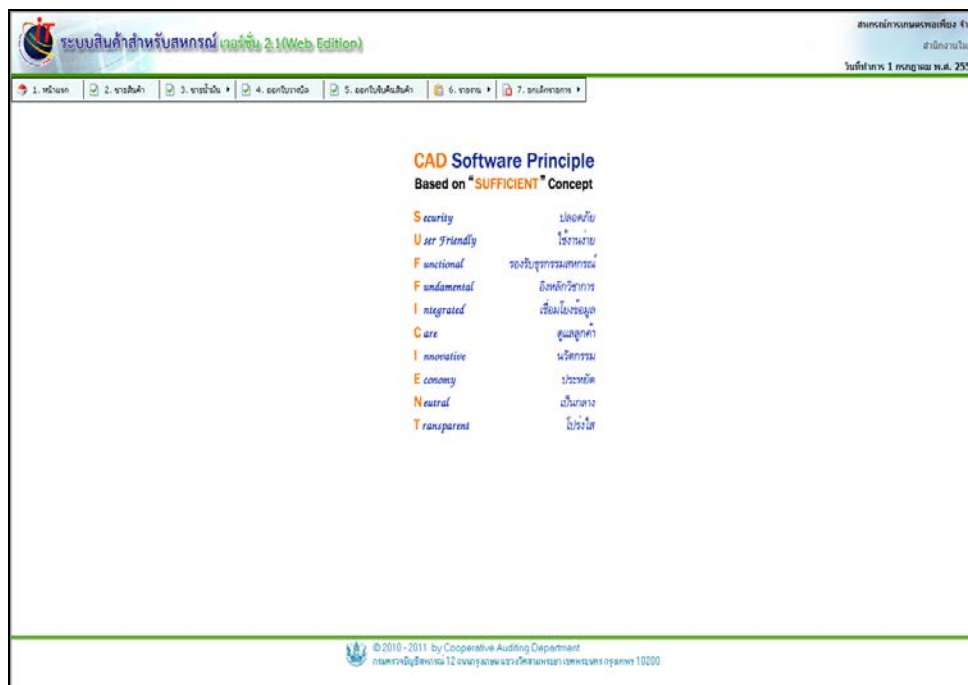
ระบบสินค้าสำหรับสหกรณ์ เวอร์ชั่น 2.1(Web Edition)

สหกรณ์การเกษตรพอเพียง จำ
สำนักงานใ
วันที่ทำการ 1 กรกฎาคม พ.ศ. 25

1. หน้าแรก | 2. ขายสินค้า | 3. ขายน้ำมัน | 4. ออกใบกำกับ | 5. ออกใบรับคืนสินค้า | 6. รายงาน | 7. ออกจากระบบ

CAD Software Principle
Based on "SUFFICIENT" Concept

| | |
|---|---|
| Security | ปลอดภัย |
| User Friendly | ใช้งานง่าย |
| Functional | รองรับธุรกรรมสหกรณ์ |
| Fundamental | อิงหลักวิชาการ |
| Integrated | เชื่อมโยงข้อมูล |
| Care | ดูแลลูกค้า |
| Innovative | นวัตกรรม |
| Economy | ประหยัด |
| Neutral | เป็นกลาง |
| Transparent | โปร่งใส |

© 2010 - 2011 by Cooperative Auditing Department
กรมตรวจบัญชีสหกรณ์ 12 ถนนกรุงเกษม แขวงวัดสามพระยา เขตพระนคร กรุงเทพฯ 10200